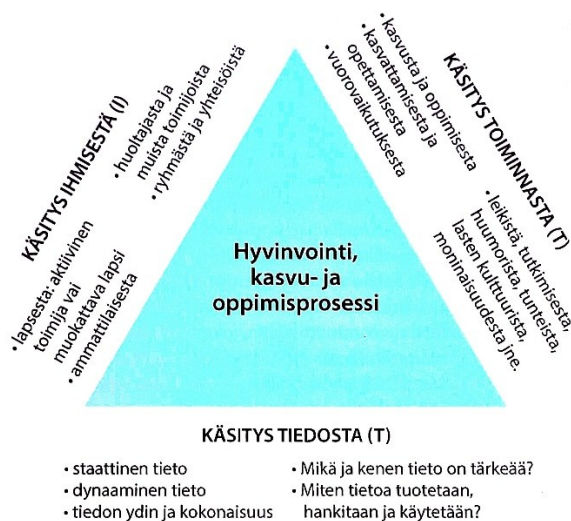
Hyvinvointi, kasvu- ja oppimisprosessi

KÄSITYS IHMISESTÄ (I)

• lapsesta: aktiivinen toimija vai muokattava lapsi
• ammattilaisesta
• huoltajasta ja muista toimijoista
• ryhmästä ja yhteisöistä

KÄSITYS TOIMINNASTA (T)

• kasvusta ja oppimisesta
• kasvattamisesta ja opettamisesta
• vuorovaikutuksesta
• leikistä, tutkimisesta, huumorista, tunteista, lasten kulttuurista, moninaisuudesta jne.

KÄSITYS TIEDOSTA (T)

• staattinen tieto
• dynaaminen tieto
• tiedon ydin ja kokonaisuus
• Mikä ja kenen tieto on tärkeää?
• Miten tietoa tuotetaan, hankitaan ja käytetään?